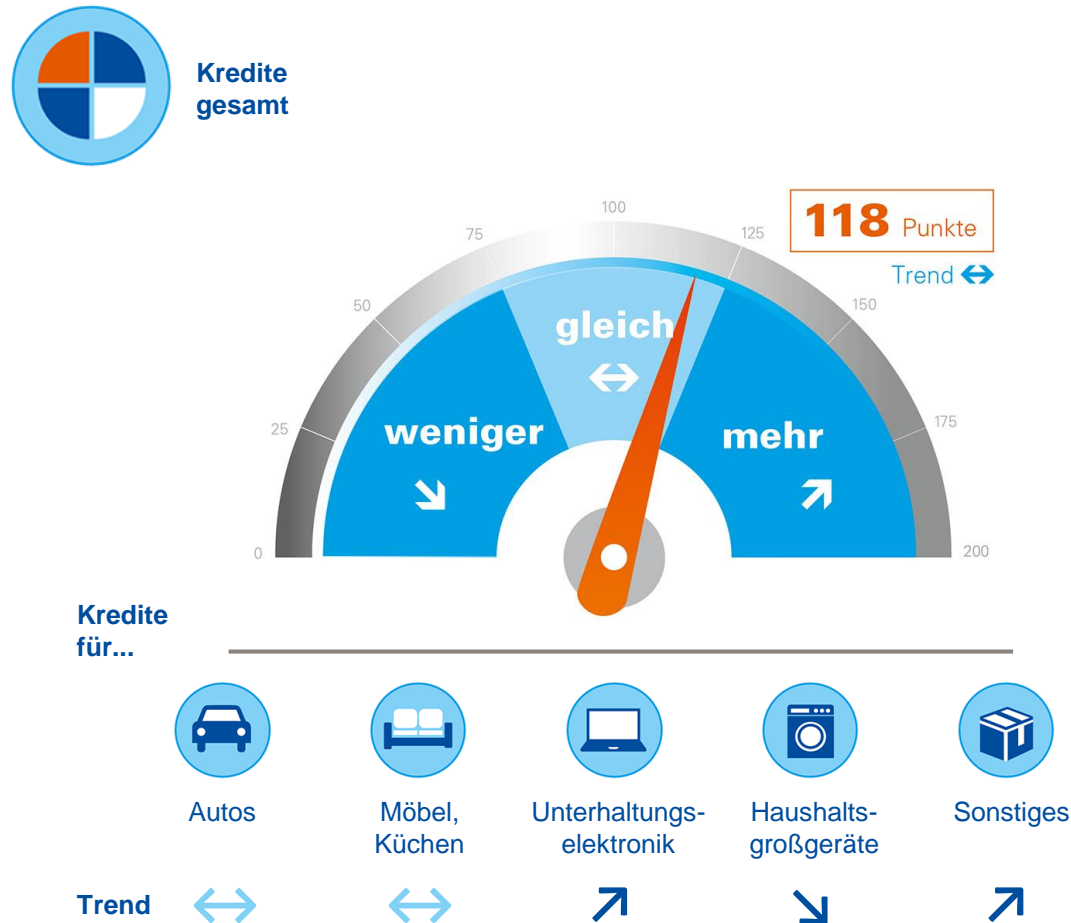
Kredite gesamt

118 Punkte

Trend ⇔

100
75
125
50
150
25
175
0
200

gleich
⇔

weniger
↘

mehr
↗

Kredite für...

Autos

Möbel, Küchen

Unterhaltungselektronik

Haushaltsgroßgeräte

Sonstiges

Trend ⇔ ⇔ ↗ ↘ ↗